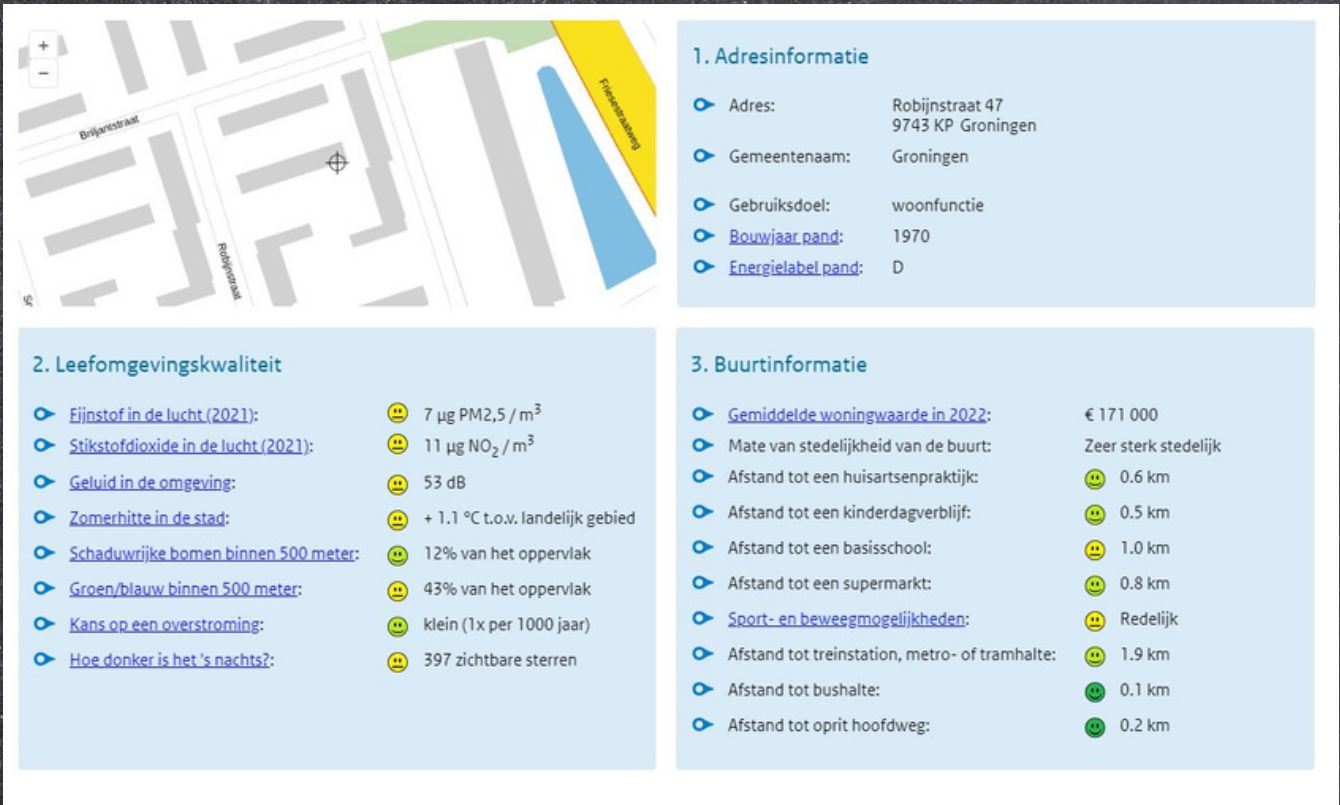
+
−
Briljantstraat
Robijnstraat
Friesestraatweg

1. Adresinformatie

Adres: Robijnstraat 47
9743 KP Groningen

Gemeentenaam: Groningen

Gebruiksdoel: woonfunctie

Bouwjaar pand: 1970

Energielabel pand: D

2. Leefomgevingskwaliteit

Fijnstof in de lucht (2021): 7 µg PM2,5 / m$^3$

Stikstofdioxide in de lucht (2021): 11 µg $NO_2$ / m$^3$

Geluid in de omgeving: 53 dB

Zomerhitte in de stad: + 1.1 °C t.o.v. landelijk gebied

Schaduwrijke bomen binnen 500 meter: 12% van het oppervlak

Groen/blauw binnen 500 meter: 43% van het oppervlak

Kans op een overstroming: klein (1x per 1000 jaar)

Hoe donker is het 's nachts?: 397 zichtbare sterren

3. Buurtinformatie

Gemiddelde woningwaarde in 2022: € 171 000

Mate van stedelijkheid van de buurt: Zeer sterk stedelijk

Afstand tot een huisartsenpraktijk: 0.6 km

Afstand tot een kinderdagverblijf: 0.5 km

Afstand tot een basisschool: 1.0 km

Afstand tot een supermarkt: 0.8 km

Sport- en beweegmogelijkheden: Redelijk

Afstand tot treinstation, metro- of tramhalte: 1.9 km

Afstand tot bushalte: 0.1 km

Afstand tot oprit hoofdweg: 0.2 km